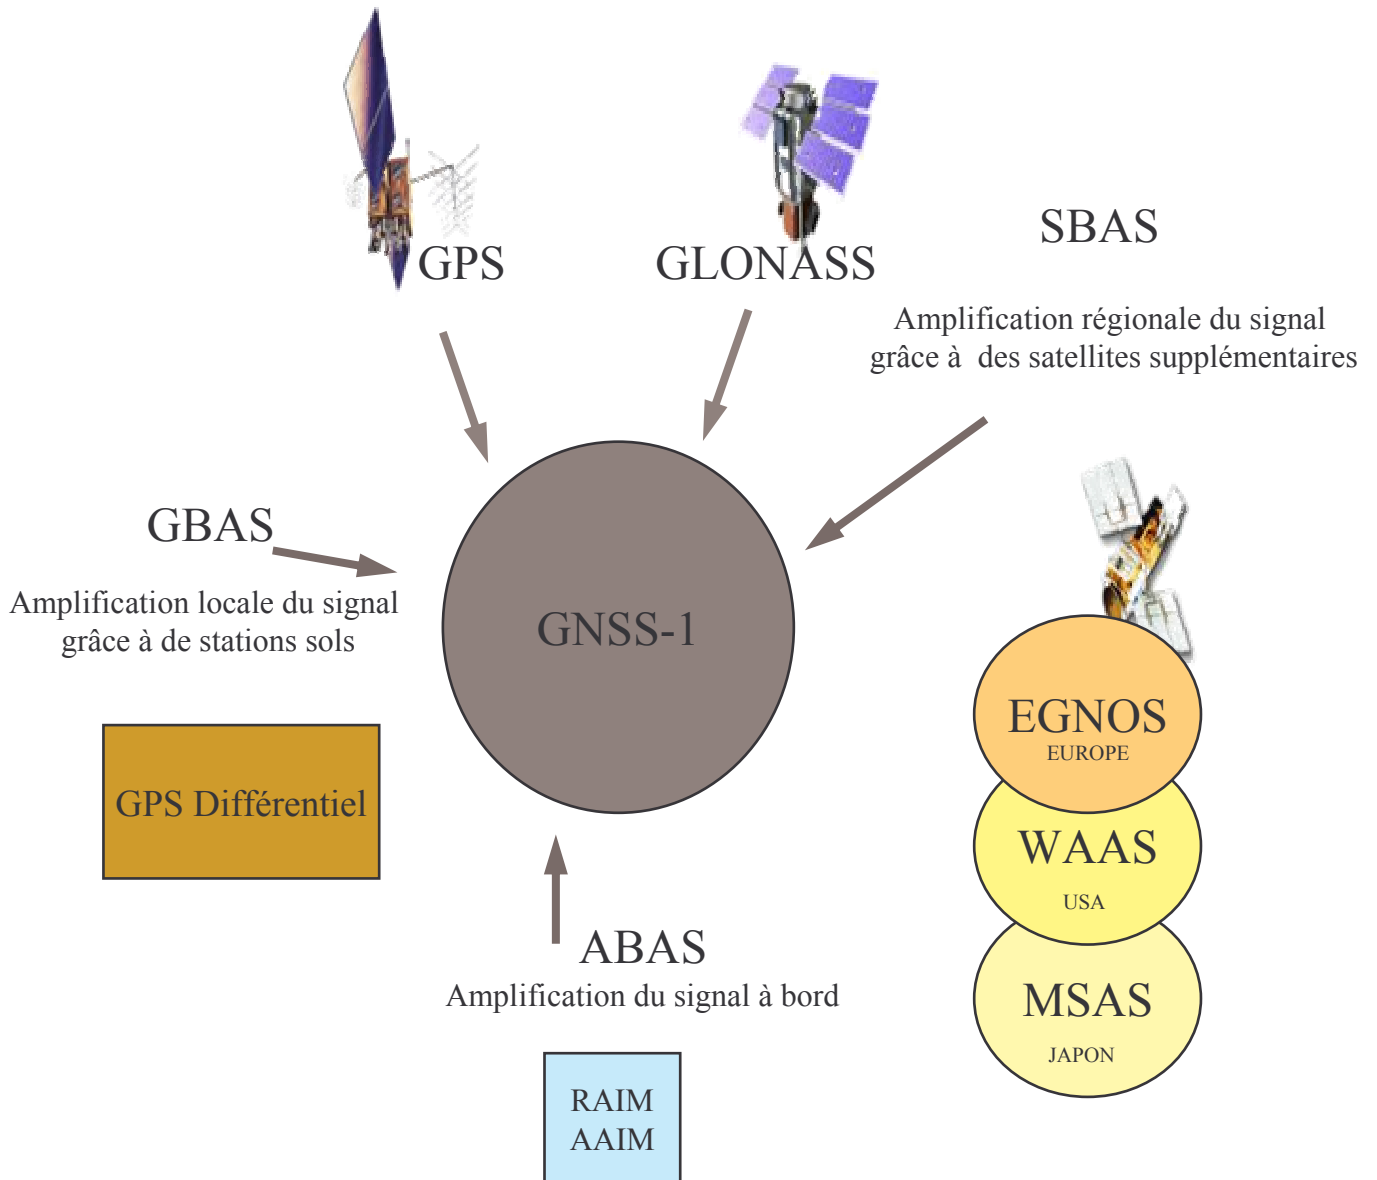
GPS

GLONASS

SBAS

Amplification régionale du signal grâce à des satellites supplémentaires

GBAS

Amplification locale du signal grâce à de stations sols

GNSS-1

GPS Différentiel

EGNOS
EUROPE

WAAS
USA

MSAS
JAPON

ABAS
Amplification du signal à bord

RAIM
AAIM